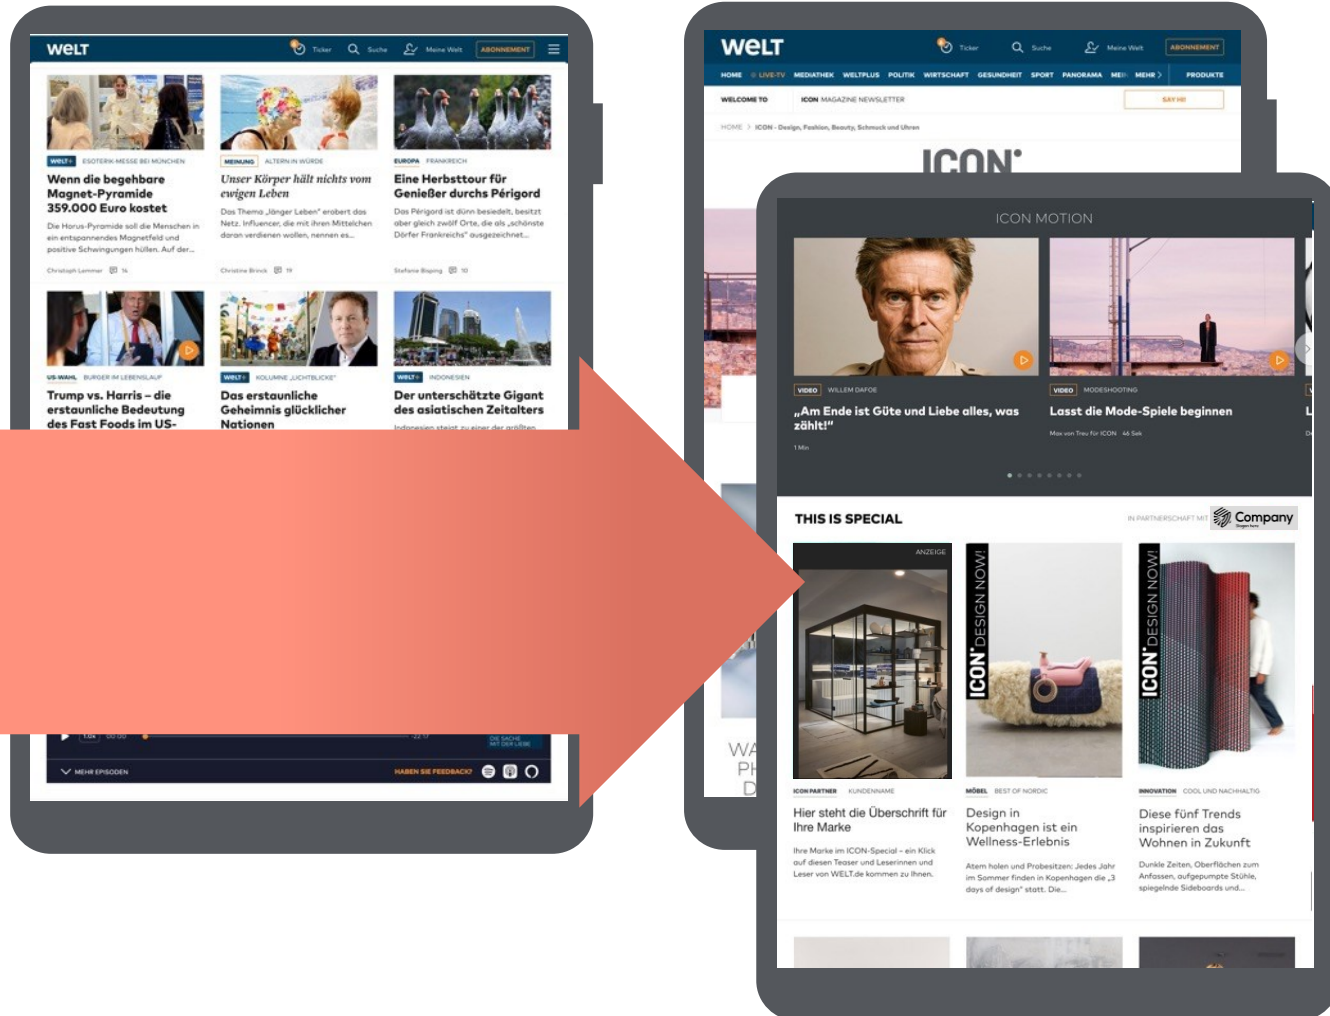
WELT Ticker Suche Meine Welt ABONNEMENT

WELT+ ESOTERIK-MESSE BEI MÜNCHEN
Wenn die begehbare Magnet-Pyramide 359.000 Euro kostet
Die Horus-Pyramide soll die Menschen in ein entspannendes Magnetfeld und positive Schwingungen hüllen. Auf der...
Christoph Lemmer 14

MEINUNG ALTERN IN WÜRDE
Unser Körper hält nichts vom ewigen Leben
Das Thema „länger Leben" erobert das Netz. Influencer, die mit ihren Mittelchen daran verdienen wollen, nennen es...
Christine Brinck 19

EUROPA FRANKREICH
Eine Herbsttour für Genießer durchs Périgord
Das Périgord ist dünn besiedelt, besitzt aber gleich zwölf Orte, die als „schönste Dörfer Frankreichs" ausgezeichnet...
Stefanie Bisping 10

US-WAHL BURGER IM LEBENSLAUF
Trump vs. Harris – die erstaunliche Bedeutung des Fast Foods im US-

WELT+ KOLUMNE „LICHTBLICKE"
Das erstaunliche Geheimnis glücklicher Nationen

WELT+ INDONESIEN
Der unterschätzte Gigant des asiatischen Zeitalters
Indonesien steigt zu einer der größten

1:04 00:00 -22:17 DIE SACHE MIT DER LIEBE
MEHR EPISODEN HABEN SIE FEEDBACK?

WELT Ticker Suche Meine Welt ABONNEMENT
HOME LIVE-TV MEDIATHEK WELTPLUS POLITIK WIRTSCHAFT GESUNDHEIT SPORT PANORAMA MEI MEHR PRODUKTE
WELCOME TO ICON MAGAZINE NEWSLETTER SAY HI!
HOME > ICON - Design, Fashion, Beauty, Schmuck und Uhren
ICON

ICON MOTION
VIDEO WILLEM DAFOE
„Am Ende ist Güte und Liebe alles, was zählt!"
1 Min
VIDEO MODESHOOTING
Lasst die Mode-Spiele beginnen
Max von Treu für ICON 46 Sek

THIS IS SPECIAL IN PARTNERSCHAFT MIT Company
ANZEIGE
ICON DESIGN NOW!
ICON DESIGN NOW!
ICON PARTNER KUNDENNAME
Hier steht die Überschrift für Ihre Marke
Ihre Marke im ICON-Special – ein Klick auf diesen Teaser und Leserinnen und Leser von WELT.de kommen zu Ihnen.
MÖBEL BEST OF NORDIC
Design in Kopenhagen ist ein Wellness-Erlebnis
Atem holen und Probesitzen: Jedes Jahr im Sommer finden in Kopenhagen die „3 days of design" statt. Die...
INNOVATION COOL UND NACHHALTIG
Diese fünf Trends inspirieren das Wohnen in Zukunft
Dunkle Zeiten, Oberflächen zum Anfassen, aufgepumpte Stühle, spiegelnde Sideboards und...
WA
PH
D